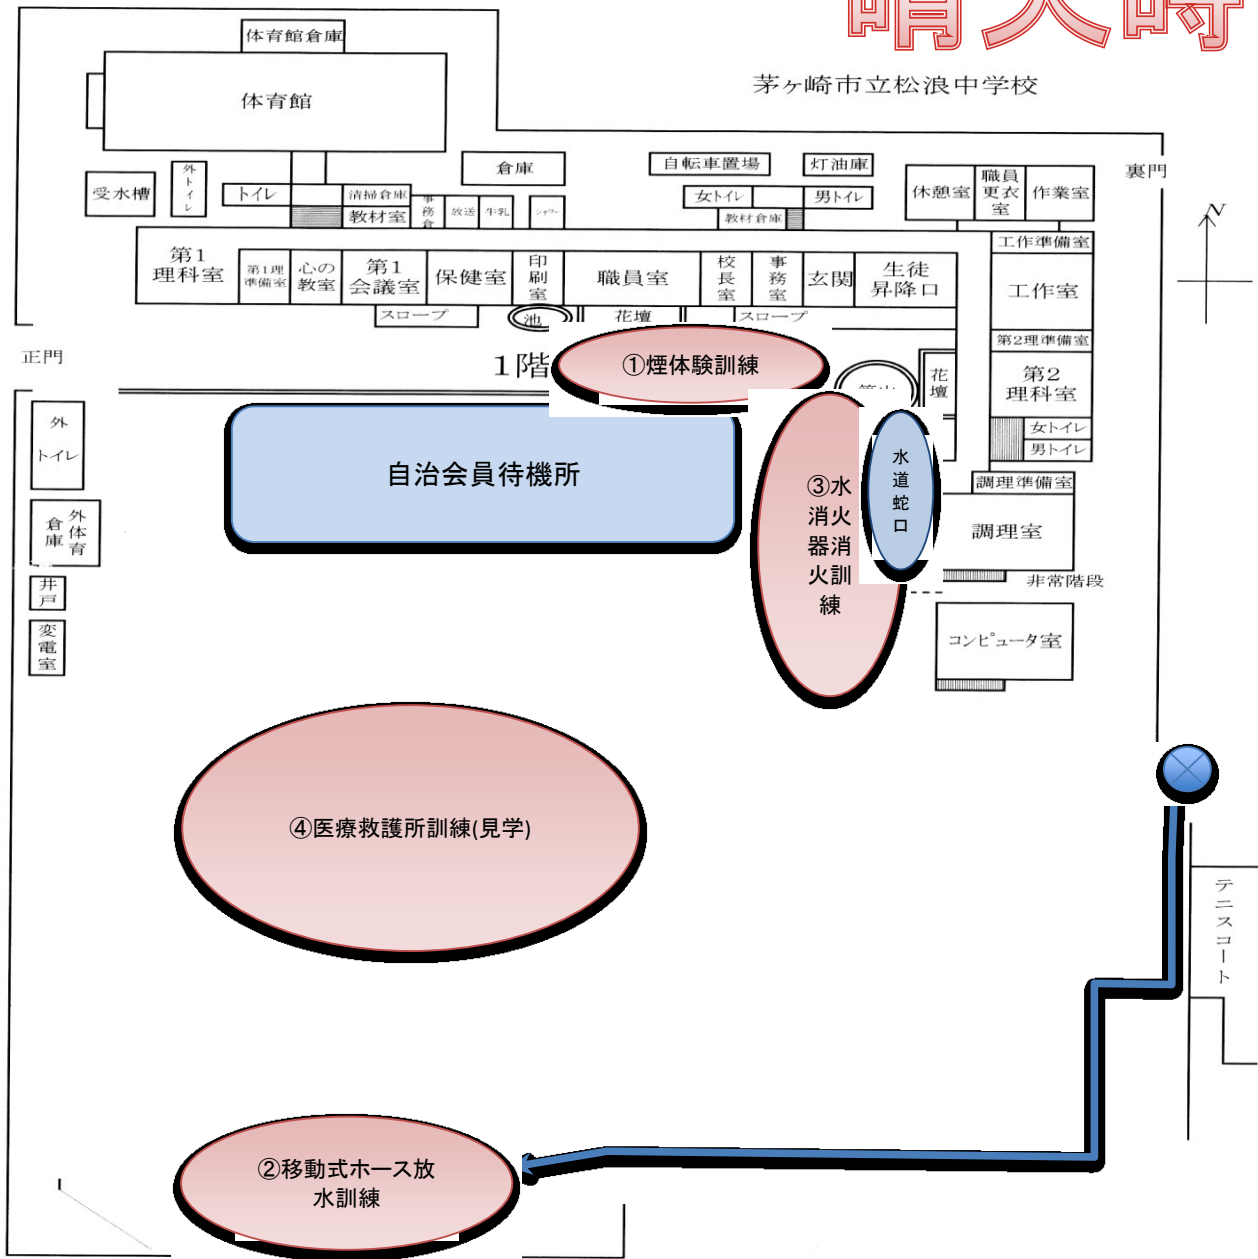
晴天時

茅ヶ崎市立松浪中学校

体育館倉庫
体育館
倉庫
自転車置場
灯油庫
裏門
受水槽
外トイレ
トイレ
清掃倉庫
教材室
事務倉
放送
牛乳
シャワー
女トイレ
男トイレ
教材倉庫
休憩室
職員更衣室
作業室
工作準備室
N
第1理科室
第1理準備室
心の教室
第1会議室
保健室
印刷室
職員室
校長室
事務室
玄関
生徒昇降口
工作室
スロープ
池
花壇
スロープ
第2理準備室
正門
1階
①煙体験訓練
花壇
第2理科室
女トイレ
男トイレ
外トイレ
自治会員待機所
③水消火器消火訓練
水道蛇口
調理準備室
調理室
倉庫
外体育
非常階段
井戸
変電室
コンピュータ室
④医療救護所訓練(見学)
テニスコート
②移動式ホース放水訓練